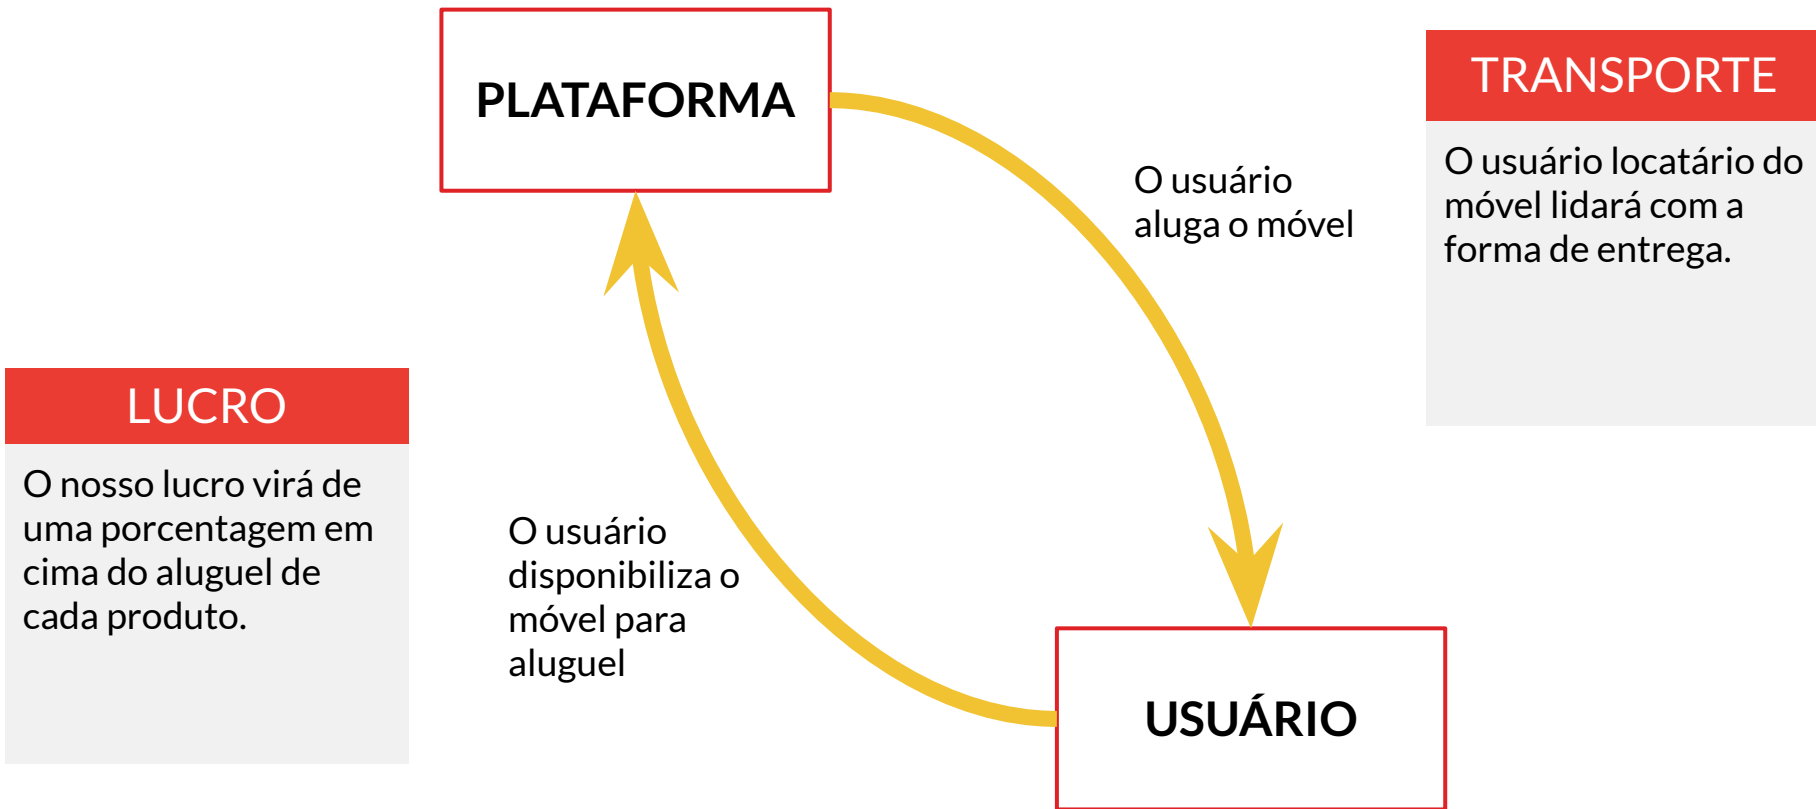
PLATAFORMA

O usuário aluga o móvel

TRANSPORTE

O usuário locatário do móvel lidará com a forma de entrega.

LUCRO

O nosso lucro virá de uma porcentagem em cima do aluguel de cada produto.

O usuário disponibiliza o móvel para aluguel

USUÁRIO